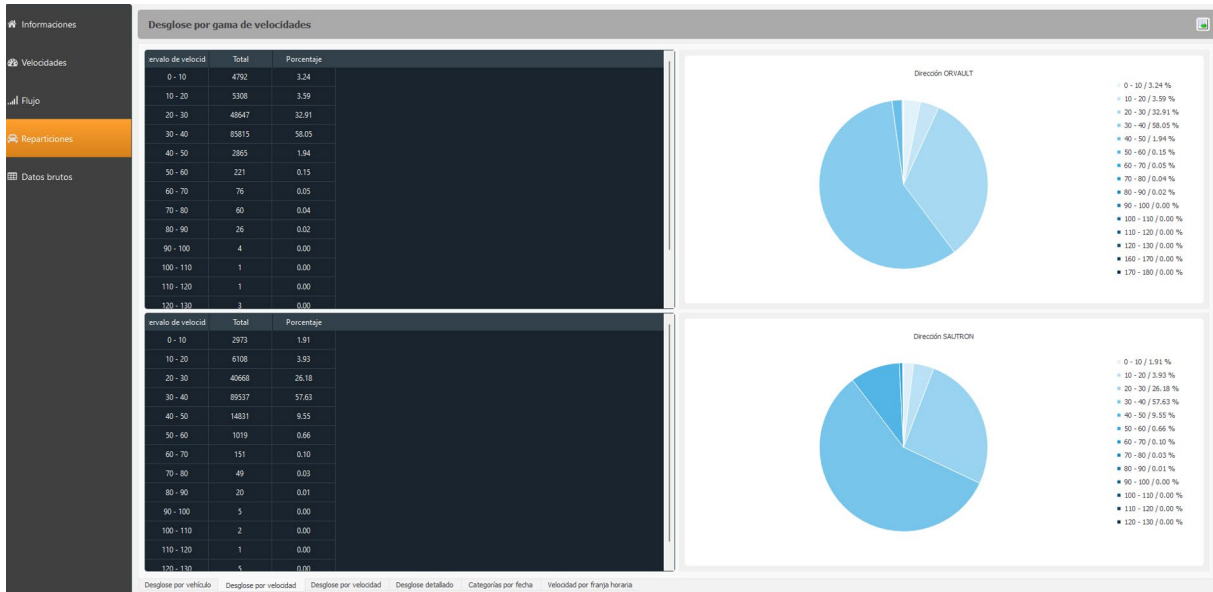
Informaciones
Velocidades
Flujo
Reparticiones
Datos brutos

Desglose por gama de velocidades

| ervalo de velocid | Total | Porcentaje |
|---|---|---|
| 0 - 10 | 4792 | 3.24 |
| 10 - 20 | 5308 | 3.59 |
| 20 - 30 | 48647 | 32.91 |
| 30 - 40 | 85815 | 58.05 |
| 40 - 50 | 2865 | 1.94 |
| 50 - 60 | 221 | 0.15 |
| 60 - 70 | 76 | 0.05 |
| 70 - 80 | 60 | 0.04 |
| 80 - 90 | 26 | 0.02 |
| 90 - 100 | 4 | 0.00 |
| 100 - 110 | 1 | 0.00 |
| 110 - 120 | 1 | 0.00 |
| 120 - 130 | 3 | 0.00 |

Dirección ORVAULT
0 - 10 / 3.24 %
10 - 20 / 3.59 %
20 - 30 / 32.91 %
30 - 40 / 58.05 %
40 - 50 / 1.94 %
50 - 60 / 0.15 %
60 - 70 / 0.05 %
70 - 80 / 0.04 %
80 - 90 / 0.02 %
90 - 100 / 0.00 %
100 - 110 / 0.00 %
110 - 120 / 0.00 %
120 - 130 / 0.00 %
160 - 170 / 0.00 %
170 - 180 / 0.00 %

| ervalo de velocid | Total | Porcentaje |
|---|---|---|
| 0 - 10 | 2973 | 1.91 |
| 10 - 20 | 6108 | 3.93 |
| 20 - 30 | 40668 | 26.18 |
| 30 - 40 | 89537 | 57.63 |
| 40 - 50 | 14831 | 9.55 |
| 50 - 60 | 1019 | 0.66 |
| 60 - 70 | 151 | 0.10 |
| 70 - 80 | 49 | 0.03 |
| 80 - 90 | 20 | 0.01 |
| 90 - 100 | 5 | 0.00 |
| 100 - 110 | 2 | 0.00 |
| 110 - 120 | 1 | 0.00 |
| 120 - 130 | 5 | 0.00 |

Dirección SAUTRON
0 - 10 / 1.91 %
10 - 20 / 3.93 %
20 - 30 / 26.18 %
30 - 40 / 57.63 %
40 - 50 / 9.55 %
50 - 60 / 0.66 %
60 - 70 / 0.10 %
70 - 80 / 0.03 %
80 - 90 / 0.01 %
90 - 100 / 0.00 %
100 - 110 / 0.00 %
110 - 120 / 0.00 %
120 - 130 / 0.00 %

Desglose por vehículo | Desglose por velocidad | Desglose por velocidad | Desglose detallado | Categorías por fecha | Velocidad por franja horaria